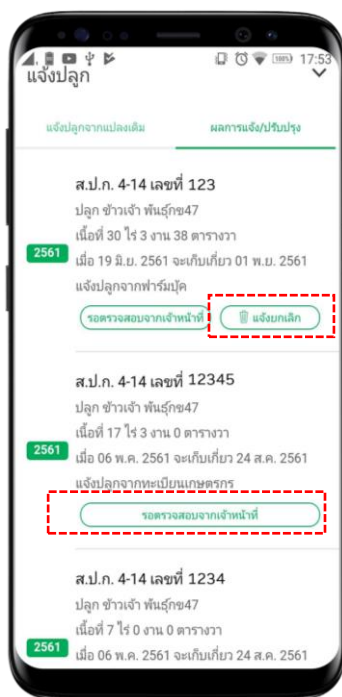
100% 17:53
แจ้งปลูก

แจ้งปลูกจากแปลงเดิม

ผลการแจ้ง/ปรับปรุง

ส.ป.ก. 4-14 เลขที่ 123
ปลูก ข้าวเจ้า พันธุ์กข47
เนื้อที่ 30 ไร่ 3 งาน 38 ตารางวา
2561
เมื่อ 19 มิ.ย. 2561 จะเก็บเกี่ยว 01 พ.ย. 2561
แจ้งปลูกจากฟาร์มบุ๊ค

รอตรวจสอบจากเจ้าหน้าที่

แจ้งยกเลิก

ส.ป.ก. 4-14 เลขที่ 12345
ปลูก ข้าวเจ้า พันธุ์กข47
เนื้อที่ 17 ไร่ 3 งาน 0 ตารางวา
2561
เมื่อ 06 พ.ค. 2561 จะเก็บเกี่ยว 24 ส.ค. 2561
แจ้งปลูกจากทะเบียนเกษตรกร

รอตรวจสอบจากเจ้าหน้าที่

ส.ป.ก. 4-14 เลขที่ 1234
ปลูก ข้าวเจ้า พันธุ์กข47
เนื้อที่ 7 ไร่ 0 งาน 0 ตารางวา
2561
เมื่อ 06 พ.ค. 2561 จะเก็บเกี่ยว 24 ส.ค. 2561